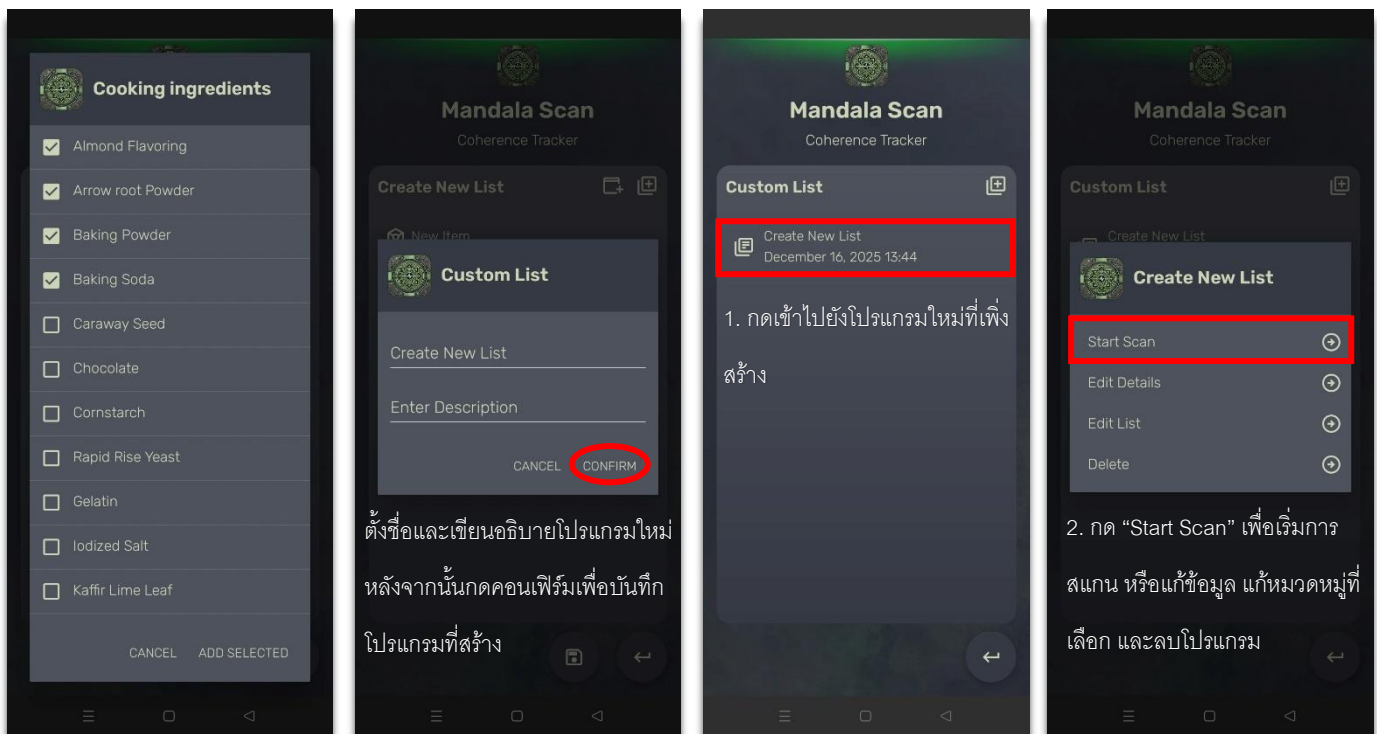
Cooking ingredients

Almond Flavoring
Arrow root Powder
Baking Powder
Baking Soda
Caraway Seed
Chocolate
Cornstarch
Rapid Rise Yeast
Gelatin
Iodized Salt
Kaffir Lime Leaf

CANCEL ADD SELECTED

Mandala Scan
Coherence Tracker

Create New List

New Item

Custom List

Create New List

Enter Description

CANCEL CONFIRM

ตั้งชื่อและเขียนอธิบายโปรแกรมใหม่ หลังจากนั้นกดคอนเฟิร์มเพื่อบันทึกโปรแกรมที่สร้าง

Mandala Scan
Coherence Tracker

Custom List

Create New List
December 16, 2025 13:44

1. กดเข้าไปยังโปรแกรมใหม่ที่เพิ่งสร้าง

Mandala Scan
Coherence Tracker

Custom List

Create New List

Create New List

Start Scan
Edit Details
Edit List
Delete

2. กด "Start Scan" เพื่อเริ่มการสแกน หรือแก้ข้อมูล แก้หมวดหมู่ที่เลือก และลบโปรแกรม